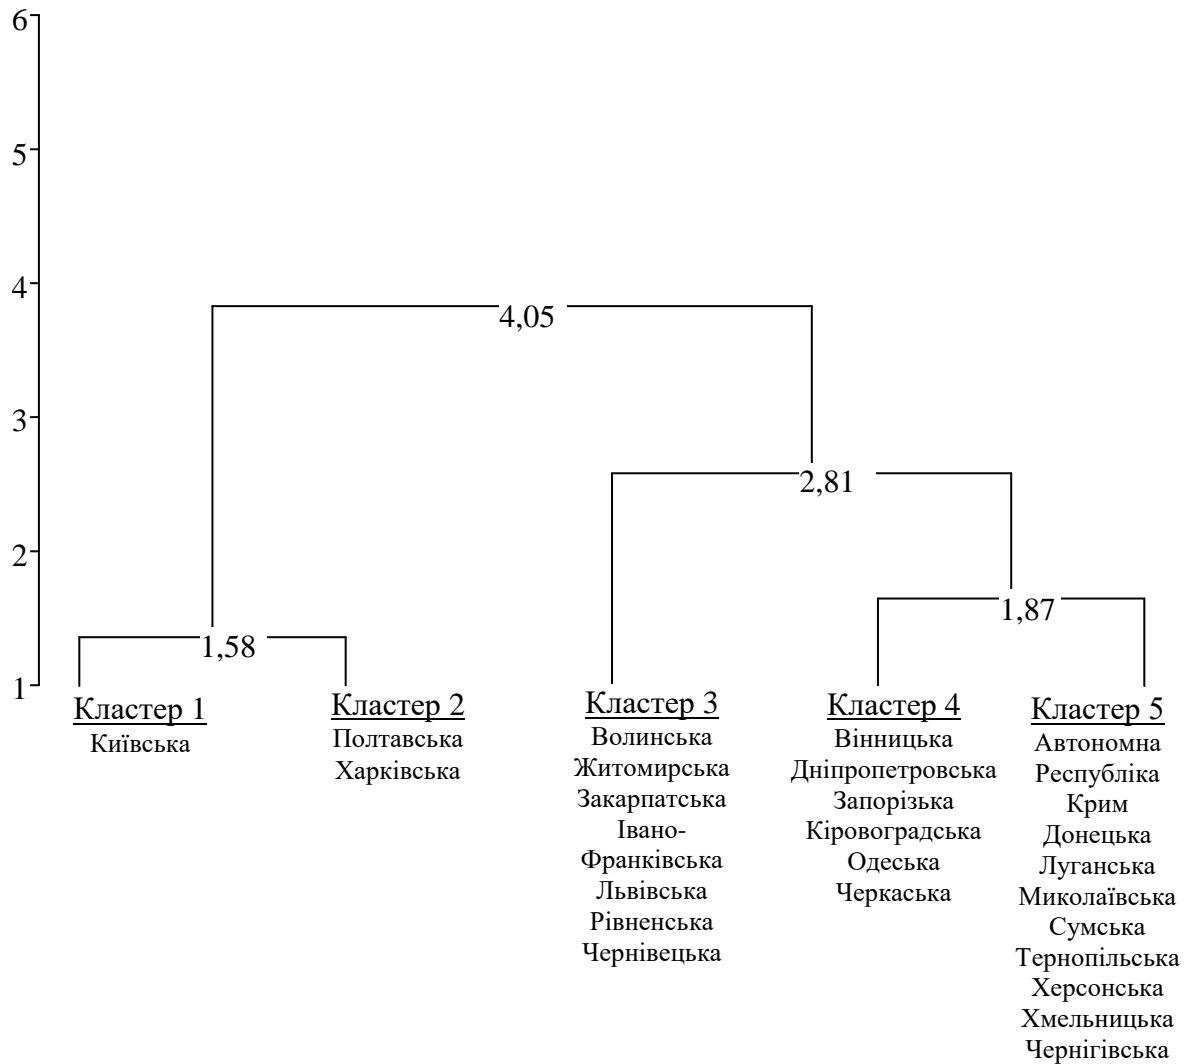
6
5
4
3
2
1

4,05
2,81
1,87
1,58

Кластер 1
Київська

Кластер 2
Полтавська
Харківська

Кластер 3
Волинська
Житомирська
Закарпатська
Івано-Франківська
Львівська
Рівненська
Чернівецька

Кластер 4
Вінницька
Дніпропетровська
Запорізька
Кіровоградська
Одеська
Черкаська

Кластер 5
Автономна
Республіка
Крим
Донецька
Луганська
Миколаївська
Сумська
Тернопільська
Херсонська
Хмельницька
Чернігівська